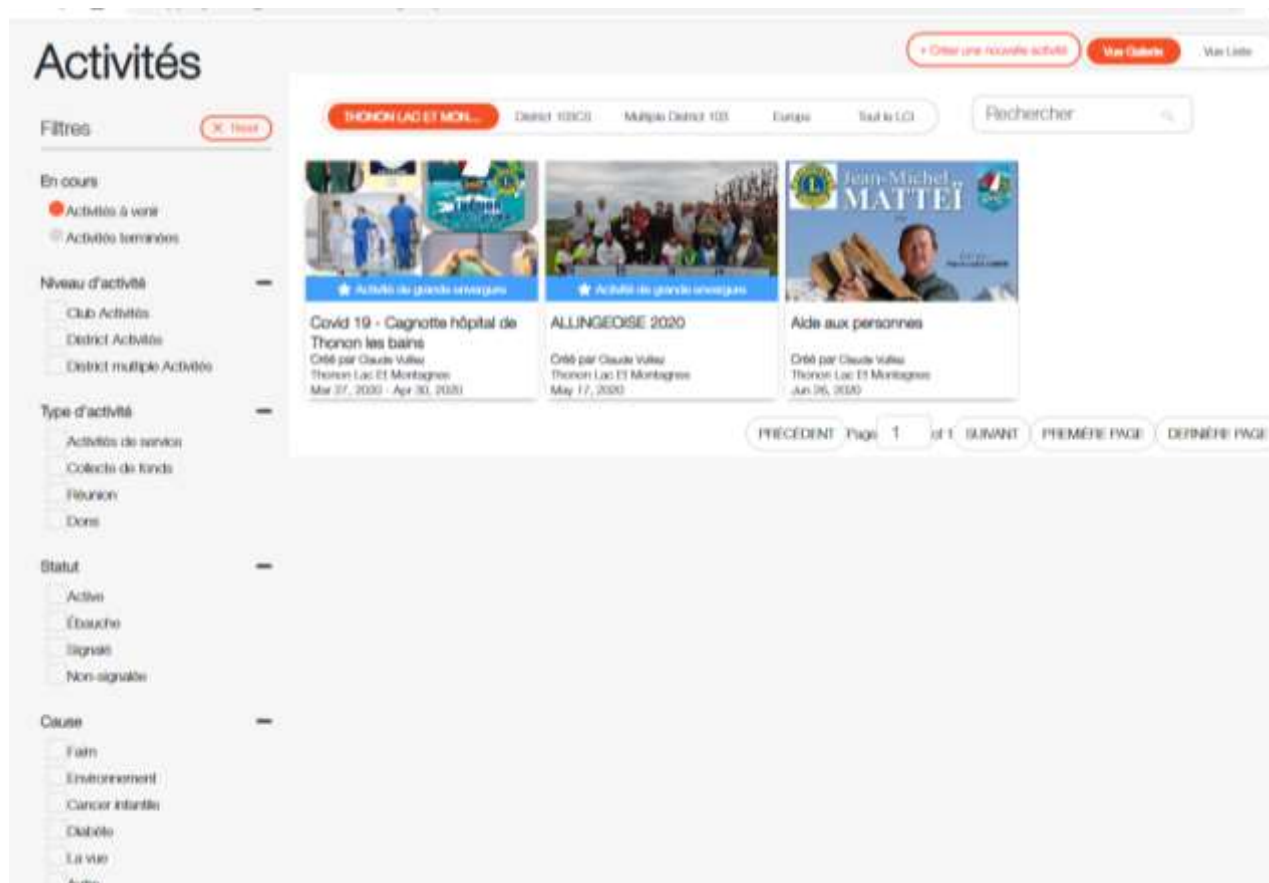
Activités

+ Créer une nouvelle activité

Vue Galerie

Vue Liste

Filtres

✕ Reset

En cours

Activités à venir

Activités terminées

Niveau d'activité

Club Activités

District Activités

District multiple Activités

Type d'activité

Activités de service

Collecte de fonds

Réunion

Dons

Statut

Active

Ébauche

Signalé

Non-signalé

Cause

Faim

Environnement

Cancer infantile

Diabète

La vue

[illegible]

THONON LAC ET MON...

District 103CS

Multiple District 103

Europe

Tout le LCI

Rechercher

Activité de grande envergure

Covid 19 - Cagnotte hôpital de Thonon les bains

Créé par Claude Vullez

Thonon Lac Et Montagnes

Mar 27, 2020 - Apr 30, 2020

Activité de grande envergure

ALLINGEOISE 2020

Créé par Claude Vullez

Thonon Lac Et Montagnes

May 17, 2020

Jean-Michel MATTEI

Aide aux personnes

Créé par Claude Vullez

Thonon Lac Et Montagnes

Jun 26, 2020

PRÉCÉDENT

Page 1 of 1

SUIVANT

PREMIÈRE PAGE

DERNIÈRE PAGE